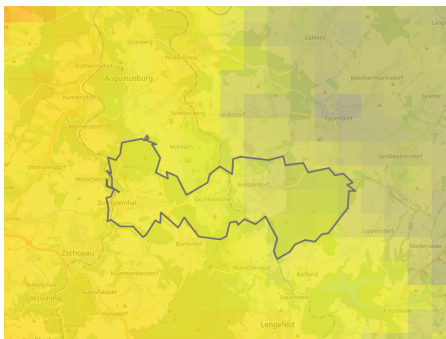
Grünberg
Hohenfichte
Gahlenz
Augustusburg
Kunnersdorf
Schellenberg
Breitenau
Oederan
Hennersdorf
Börnichen
Großwaltersdorf
Erdmannsdorf
Waldkirchen
Marbach
Witzschdorf
Zschopenthal
Grünhainichen
Borstendorf
Lippersdorf
Zschopau
Scharfenstein
Wünschendorf
Krumhermersdorf
Reifland
Gornau
Lengefeld
Waldkirchen